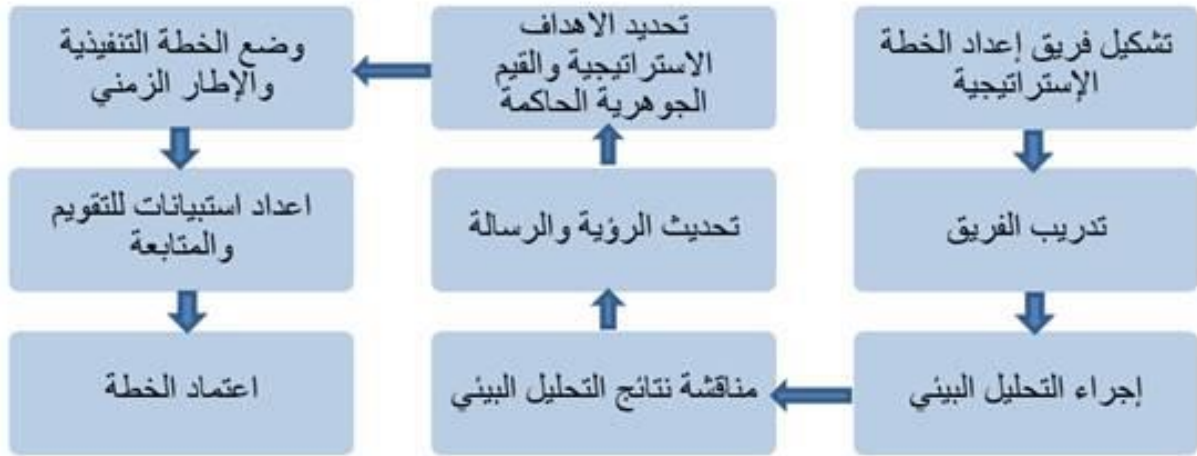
تشكيل فريق إعداد الخطة الإستراتيجية

تدريب الفريق

إجراء التحليل البيئي

مناقشة نتائج التحليل البيئي

تحديث الرؤية والرسالة

تحديد الاهداف الاستراتيجية والقيم الجوهرية الحاكمة

وضع الخطة التنفيذية والإطار الزمني

اعداد استبيانات للتقويم والمتابعة

اعتماد الخطة